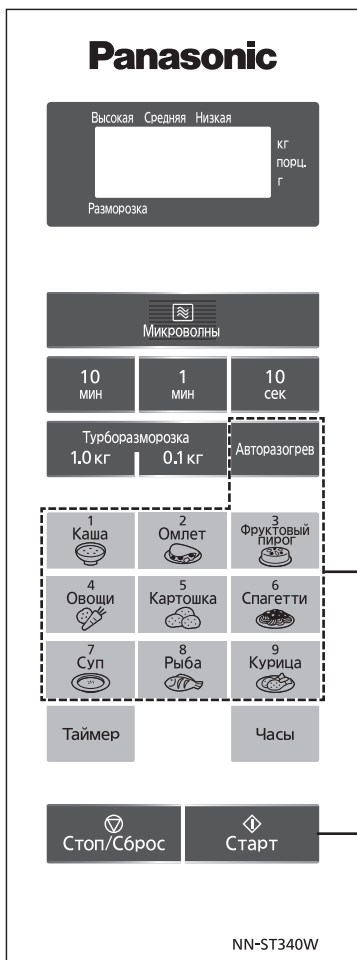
Panasonic

Высокая Средняя Низкая
кг
порц.
г
Разморозка

Микроволны

10 мин
1 мин
10 сек

Турборазморозка
1.0 кг
0.1 кг
Авторазогрев

1 Каша
2 Омлет
3 Фруктовый пирог
4 Овощи
5 Картошка
6 Спагетти
7 Суп
8 Рыба
9 Курица

Таймер
Часы

Стоп/Сброс
Старт

NN-ST340W